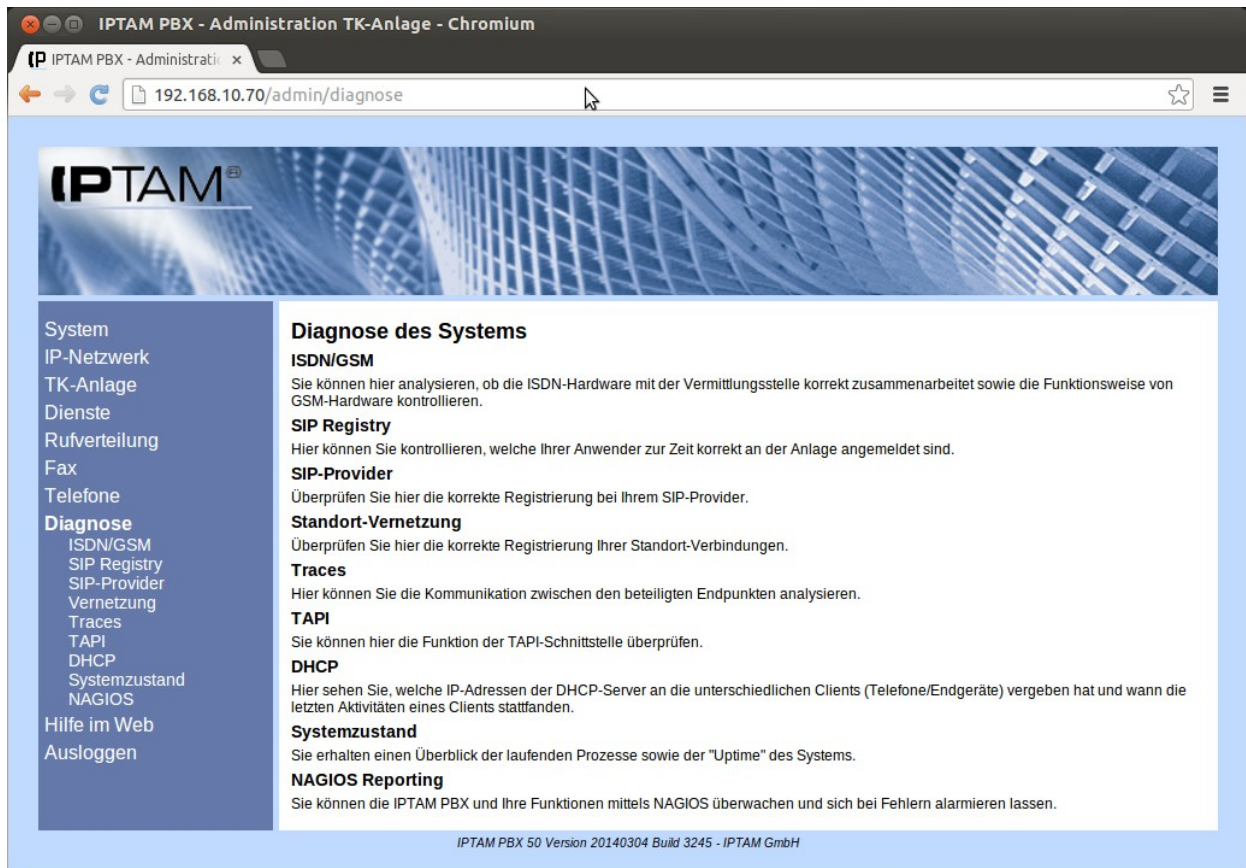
IPTAM PBX - Administration TK-Anlage - Chromium

IPTAM PBX - Administratio ×

192.168.10.70/admin/diagnose

IPTAM

System
IP-Netzwerk
TK-Anlage
Dienste
Rufverteilung
Fax
Telefone
Diagnose
ISDN/GSM
SIP Registry
SIP-Provider
Vernetzung
Traces
TAPI
DHCP
Systemzustand
NAGIOS
Hilfe im Web
Ausloggen

Diagnose des Systems

ISDN/GSM

Sie können hier analysieren, ob die ISDN-Hardware mit der Vermittlungsstelle korrekt zusammenarbeitet sowie die Funktionsweise von GSM-Hardware kontrollieren.

SIP Registry

Hier können Sie kontrollieren, welche Ihrer Anwender zur Zeit korrekt an der Anlage angemeldet sind.

SIP-Provider

Überprüfen Sie hier die korrekte Registrierung bei Ihrem SIP-Provider.

Standort-Vernetzung

Überprüfen Sie hier die korrekte Registrierung Ihrer Standort-Verbindungen.

Traces

Hier können Sie die Kommunikation zwischen den beteiligten Endpunkten analysieren.

TAPI

Sie können hier die Funktion der TAPI-Schnittstelle überprüfen.

DHCP

Hier sehen Sie, welche IP-Adressen der DHCP-Server an die unterschiedlichen Clients (Telefone/Endgeräte) vergeben hat und wann die letzten Aktivitäten eines Clients stattfanden.

Systemzustand

Sie erhalten einen Überblick der laufenden Prozesse sowie der "Uptime" des Systems.

NAGIOS Reporting

Sie können die IPTAM PBX und Ihre Funktionen mittels NAGIOS überwachen und sich bei Fehlern alarmieren lassen.

IPTAM PBX 50 Version 20140304 Build 3245 - IPTAM GmbH